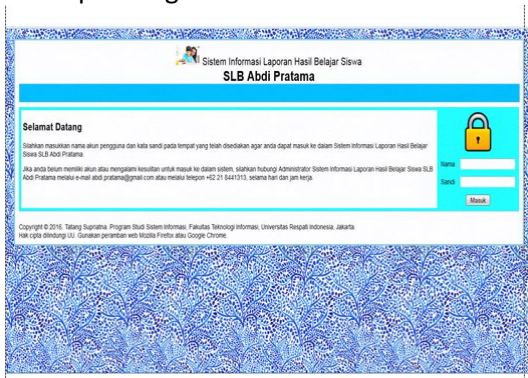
Sistem Informasi Laporan Hasil Belajar Siswa
SLB Abdi Pratama

Selamat Datang

Silahkan masukkan nama akun pengguna dan kata sandi pada tempat yang telah disediakan agar anda dapat masuk ke dalam Sistem Informasi Laporan Hasil Belajar Siswa SLB Abdi Pratama.

Jika anda belum memiliki akun atau mengalami kesulitan untuk masuk ke dalam sistem, silahkan hubungi Administrator Sistem Informasi Laporan Hasil Belajar Siswa SLB Abdi Pratama melalui e-mail abdi.pratama@gmail.com atau melalui telepon +62 21 8441313, selama hari dan jam kerja.

Nama
Sandi
Masuk

Copyright © 2016. Tatang Supriatna. Program Studi Sistem Informasi, Fakultas Teknologi Informasi, Universitas Respati Indonesia, Jakarta.
Hak cipta dilindungi UU. Gunakan peramban web Mozilla Firefox atau Google Chrome.